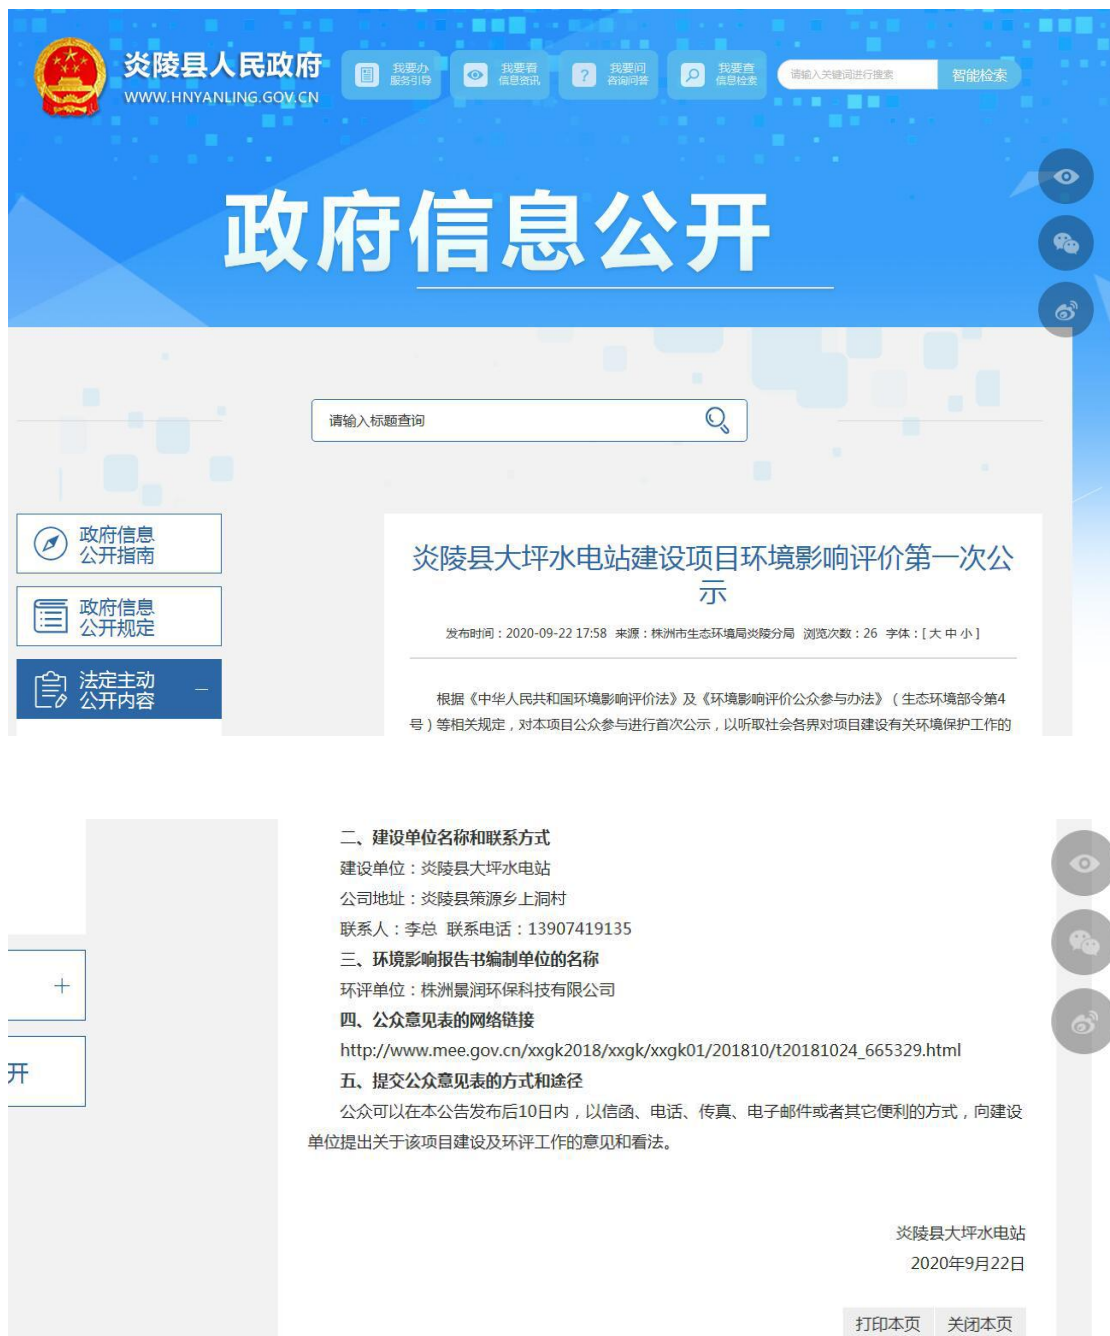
炎陵县人民政府
WWW.HNYANLING.GOV.CN

我要办 服务引导
我要看 信息资讯
我要问 咨询问答
我要查 信息检索
请输入关键词进行搜索
智能检索

政府信息公开

请输入标题查询

政府信息公开指南
政府信息公开规定
法定主动公开内容 －

炎陵县大坪水电站建设项目环境影响评价第一次公示

发布时间：2020-09-22 17:58 来源：株洲市生态环境局炎陵分局 浏览次数：26 字体：[ 大 中 小 ]

根据《中华人民共和国环境影响评价法》及《环境影响评价公众参与办法》（生态环境部令第4号）等相关规定，对本项目公众参与进行首次公示，以听取社会各界对项目建设有关环境保护工作的

二、建设单位名称和联系方式
建设单位：炎陵县大坪水电站
公司地址：炎陵县策源乡上洞村
联系人：李总 联系电话：13907419135
三、环境影响报告书编制单位的名称
环评单位：株洲景润环保科技有限公司
四、公众意见表的网络链接
http://www.mee.gov.cn/xxgk2018/xxgk/xxgk01/201810/t20181024_665329.html
五、提交公众意见表的方式和途径
公众可以在本公告发布后10日内，以信函、电话、传真、电子邮件或者其它便利的方式，向建设单位提出关于该项目建设及环评工作的意见和看法。

＋
开

炎陵县大坪水电站
2020年9月22日

打印本页 关闭本页